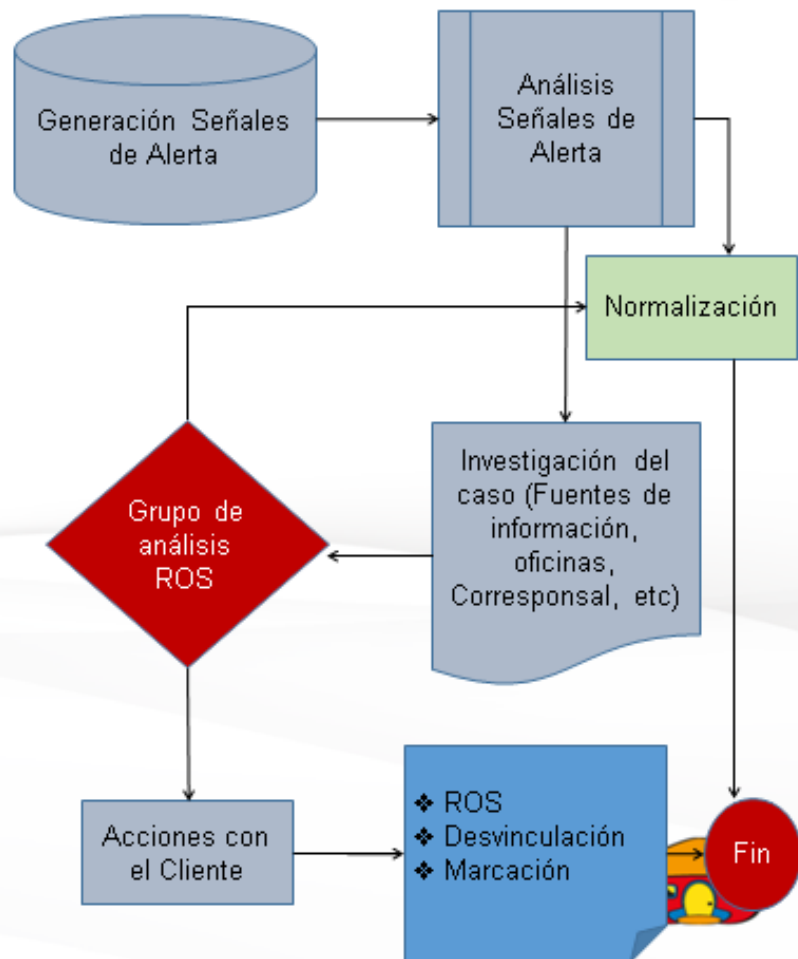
Generación Señales de Alerta

Análisis Señales de Alerta

Normalización

Investigación del caso (Fuentes de información, oficinas, Corresponsal, etc)

Grupo de análisis ROS

Acciones con el Cliente

❖ ROS
❖ Desvinculación
❖ Marcación

Fin